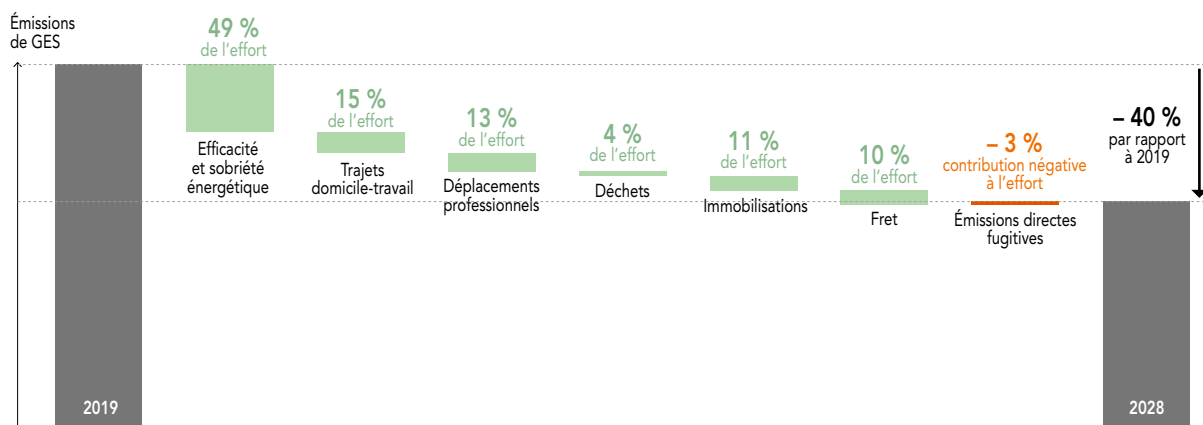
Émissions de GES

49 %
de l'effort
Efficacité et sobriété énergétique

15 %
de l'effort
Trajets domicile-travail

13 %
de l'effort
Déplacements professionnels

4 %
de l'effort
Déchets

11 %
de l'effort
Immobilisations

10 %
de l'effort
Fret

– 3 %
contribution négative à l'effort
Émissions directes fugitives

– 40 %
par rapport à 2019

2019

2028